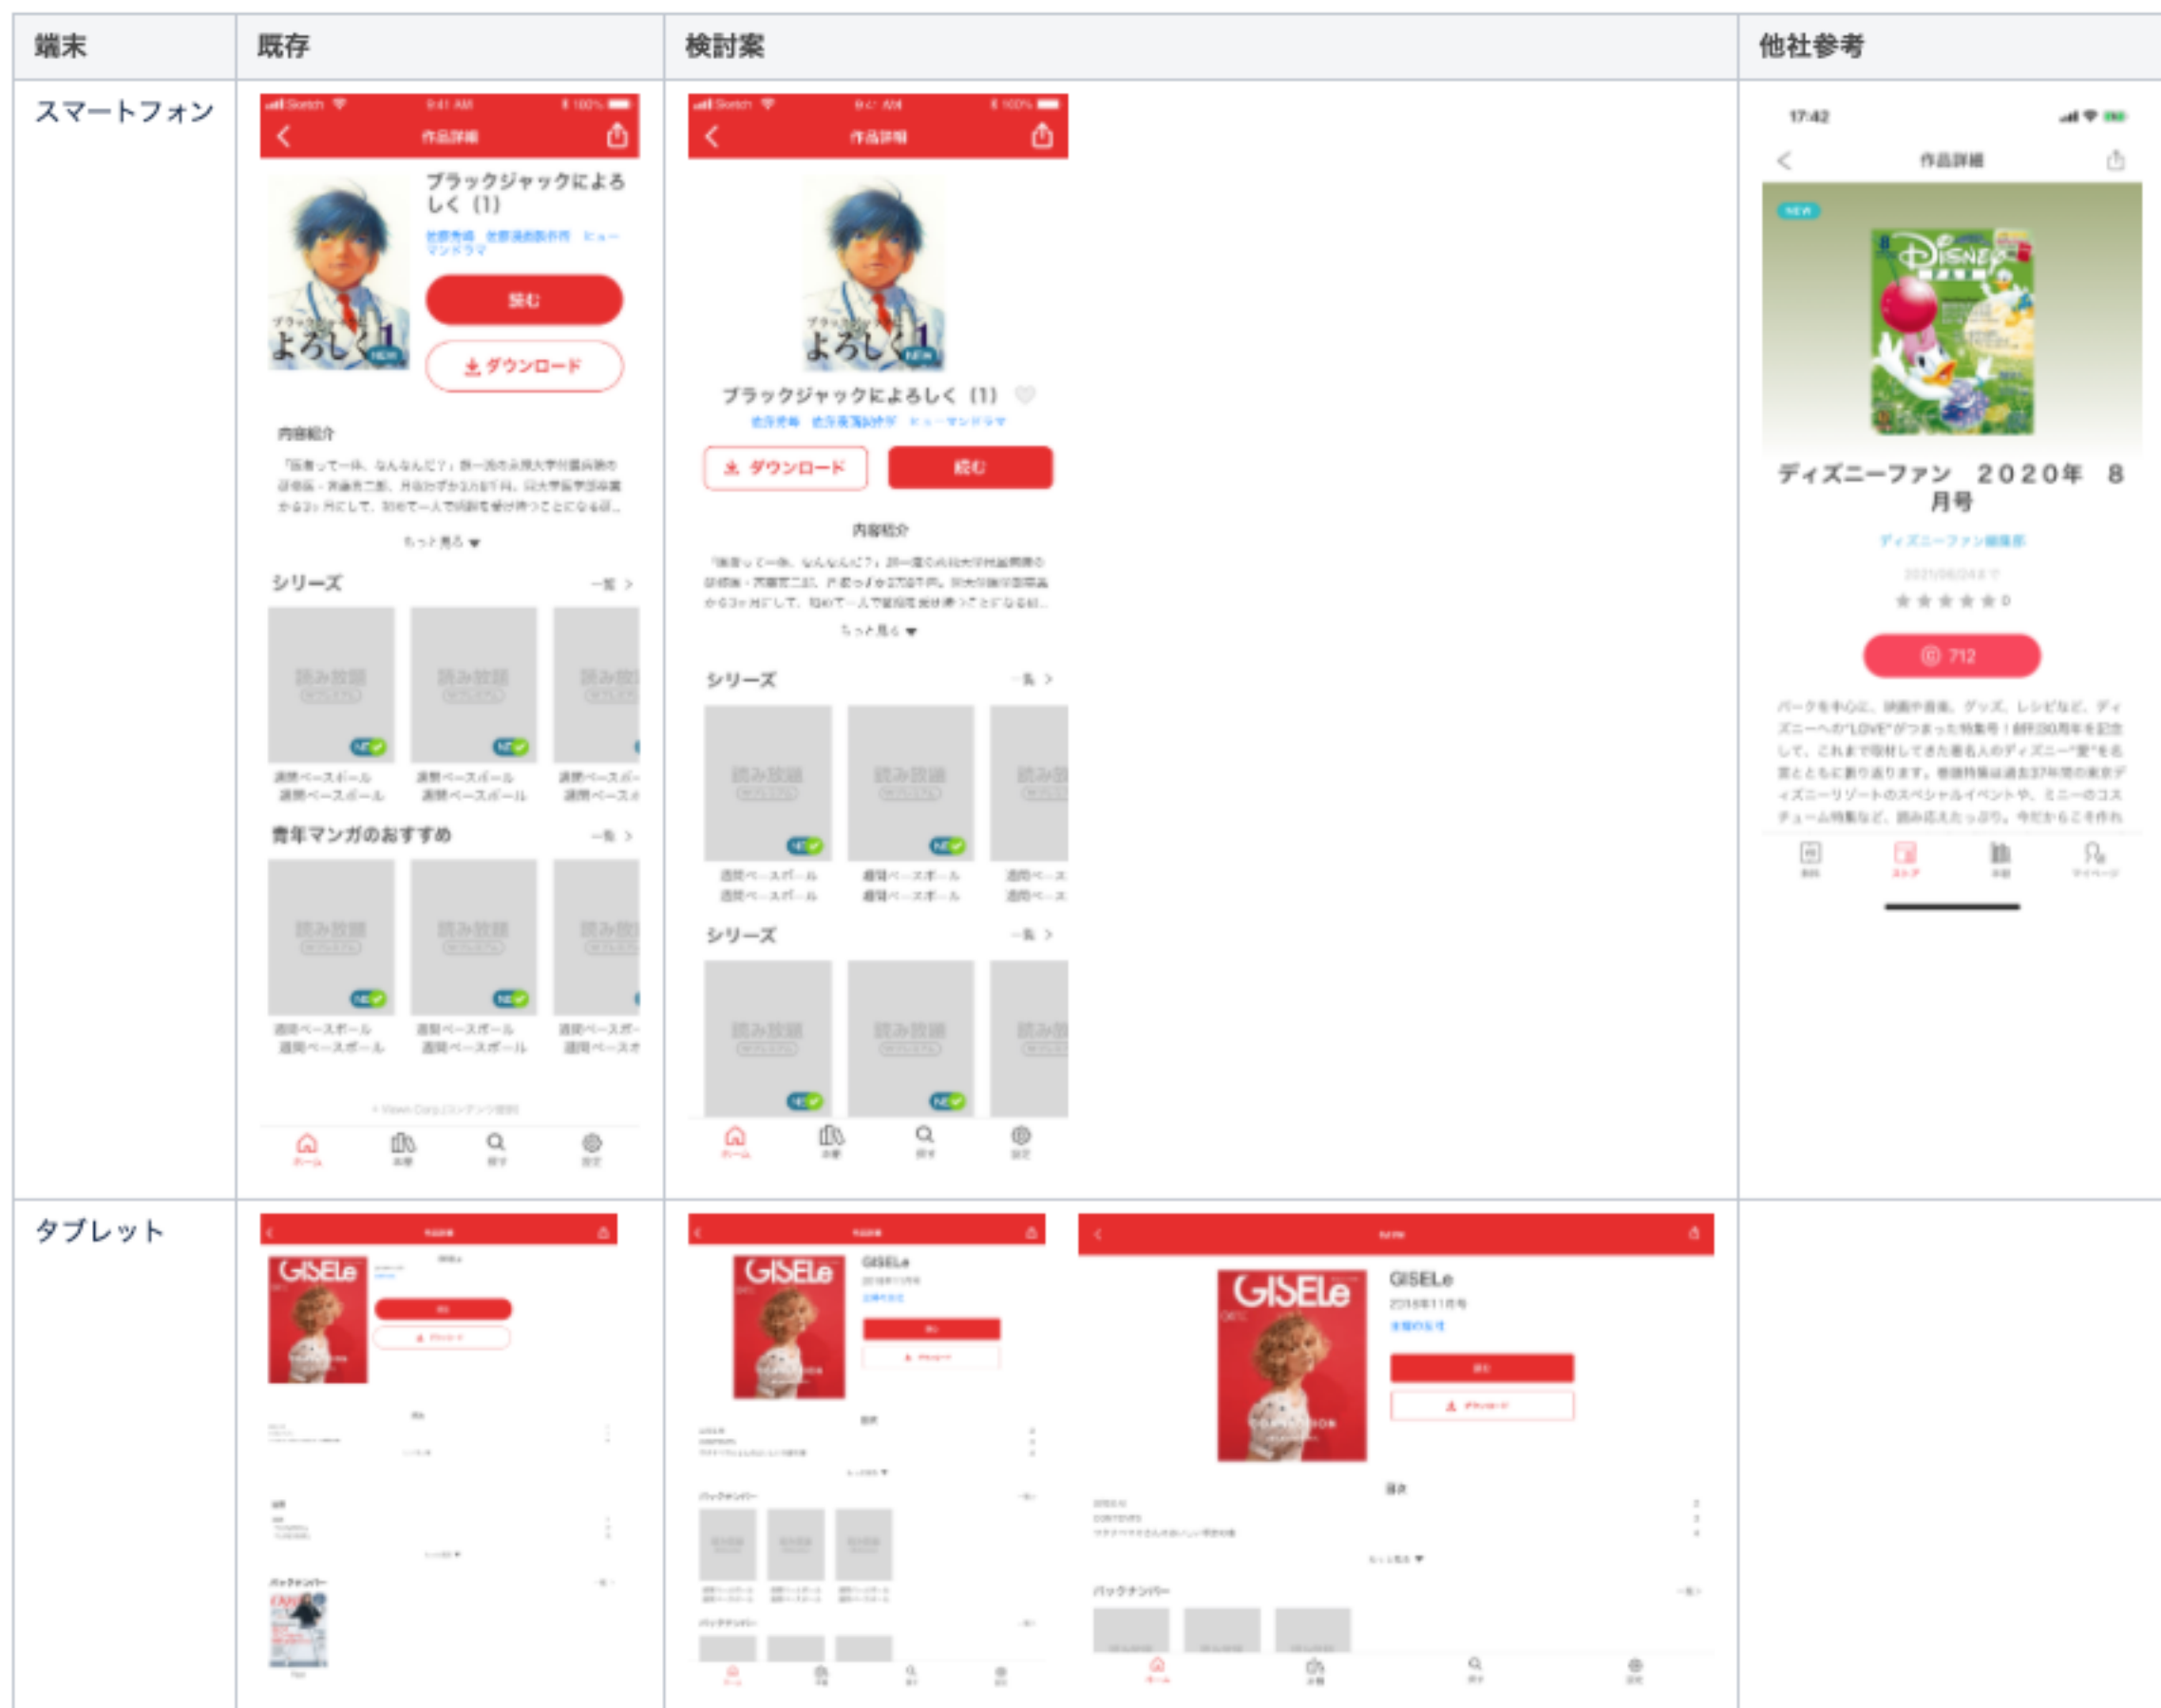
| 端末 | 既存 | 検討案 | 他社参考 |
|---|---|---|---|
| スマートフォン | 9:41 AM 100% 作品詳細 ブラックジャックによろしく (1) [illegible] 読む ダウンロード 内容紹介 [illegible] もっと見る シリーズ 一覧 > 読み放題 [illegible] 青年マンガのおすすめ 一覧 > 読み放題 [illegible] | 9:41 AM 100% 作品詳細 ブラックジャックによろしく (1) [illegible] ダウンロード 読む 内容紹介 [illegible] もっと見る シリーズ 一覧 > 読み放題 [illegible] シリーズ 一覧 > 読み放題 | 17:42 作品詳細 NEW ディズニーファン 2020年 8月号 ディズニーファン編集部 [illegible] 712 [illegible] |
| タブレット | 作品詳細 GISELe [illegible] | 作品詳細 GISELe GISELe 2018年11月号 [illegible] バックナンバー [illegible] | GISELe GISELe 2018年11月号 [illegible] 目次 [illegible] バックナンバー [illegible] | |